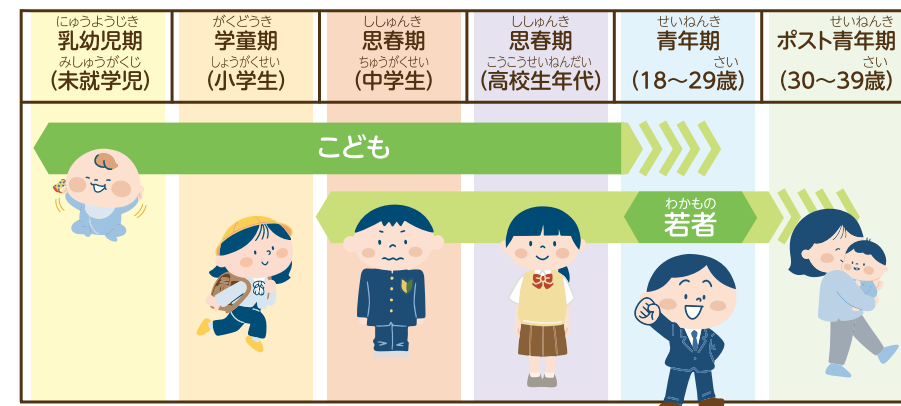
| にゅうようじき 乳幼児期 みしゅうがくじ (未就学児) | がくどうき 学童期 しょうがくせい (小学生) | ししゅんき 思春期 ちゅうがくせい (中学生) | ししゅんき 思春期 こうこうせいねんだい (高校生年代) | せいねんき 青年期 さい (18～29歳) | せいねんき ポスト青年期 さい (30～39歳) |
|---|---|---|---|---|---|

こども

わかもの
若者